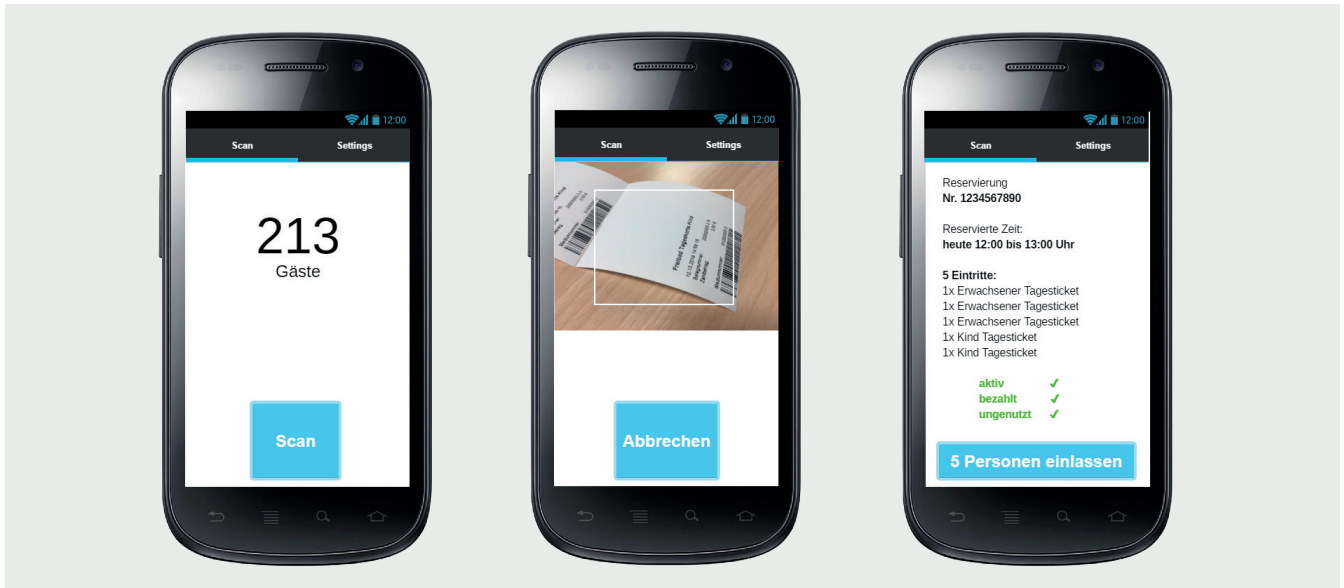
12:00

Scan Settings

213
Gäste

Scan

12:00

Scan Settings

Freibad Tageskarte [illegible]

Abbrechen

12:00

Scan Settings

Reservierung
Nr. 1234567890

Reservierte Zeit:
heute 12:00 bis 13:00 Uhr

5 Eintritte:
1x Erwachsener Tagesticket
1x Erwachsener Tagesticket
1x Erwachsener Tagesticket
1x Kind Tagesticket
1x Kind Tagesticket

aktiv ✓
bezahlt ✓
ungenutzt ✓

5 Personen einlassen